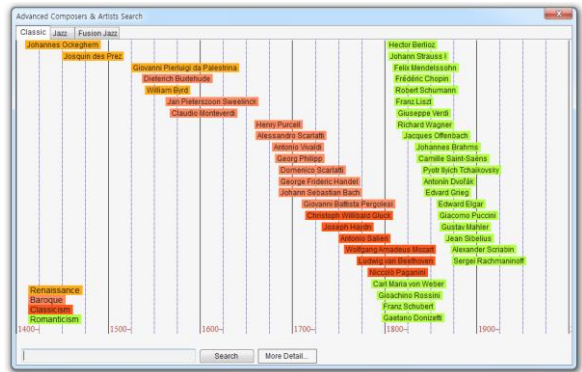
Advanced Composers & Artists Search

Classic | Jazz | Fusion Jazz

Johannes Ockeghem
Josquin des Prez
Giovanni Pierluigi da Palestrina
Dieterich Buxtehude
William Byrd
Jan Pieterszoon Sweelinck
Claudio Monteverdi
Henry Purcell
Alessandro Scarlatti
Antonio Vivaldi
Georg Philipp
Domenico Scarlatti
George Frideric Handel
Johann Sebastian Bach
Giovanni Battista Pergolesi
Christoph Willibald Gluck
Joseph Haydn
Antonio Salieri
Wolfgang Amadeus Mozart
Ludwig van Beethoven
Niccolò Paganini
Carl Maria von Weber
Gioachino Rossini
Franz Schubert
Gaetano Donizetti
Hector Berlioz
Johann Strauss I
Felix Mendelssohn
Frédéric Chopin
Robert Schumann
Franz Liszt
Giuseppe Verdi
Richard Wagner
Jacques Offenbach
Johannes Brahms
Camille Saint-Saëns
Pyotr Ilyich Tchaikovsky
Antonín Dvořák
Edvard Grieg
Edward Elgar
Giacomo Puccini
Gustav Mahler
Jean Sibelius
Alexander Scriabin
Sergei Rachmaninoff

Renaissance
Baroque
Classicism
Romanticism

1400 1500 1600 1700 1800 1900

Search
More Detail...